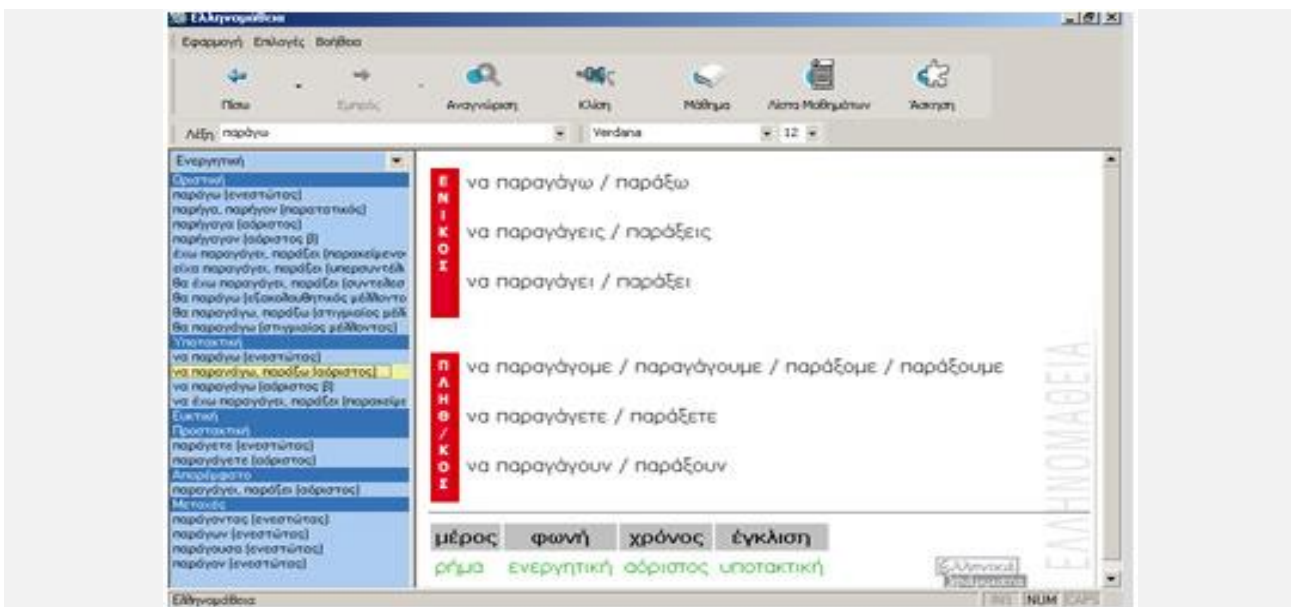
Ελληνομάθεια

Εφαρμογή Επιλογές Βοήθεια

Πίσω Εμπρός Αναγνώριση Κλίση Μάθημα Λίστα Μαθημάτων Άσκηση

Λέξη: παράγω Verdana 12

Ενεργητική
Οριστική
παράγω (ενεστώτας)
παρήγα, παρήγον (παρατατικός)
παρήγαγα (αόριστος)
παρήγαγον (αόριστος β)
έχω παραγάγει, παράξει (παρακείμενο
είχα παραγάγει, παράξει (υπερσυντέλ
θα έχω παραγάγει, παράξει (συντελεσ
θα παράγω (εξακολουθητικός μέλλοντ
θα παραγάγω, παράξω (στιγμιαίος μέλ
θα παραγάγω (στιγμιαίος μέλλοντας)
Υποτακτική
να παράγω (ενεστώτας)
να παραγάγω, παράξω (αόριστος)
να παραγάγω (αόριστος β)
να έχω παραγάγει, παράξει (παρακείμ
Ευκτική
Προστακτική
παράγετε (ενεστώτας)
παραγάγετε (αόριστος)
Απαρέμφατο
παραγάγει, παράξει (αόριστος)
Μετοχές
παράγοντας (ενεστώτας)
παράγων (ενεστώτας)
παράγουσα (ενεστώτας)
παράγον (ενεστώτας)

ΕΝΙΚΟΣ
να παραγάγω / παράξω
να παραγάγεις / παράξεις
να παραγάγει / παράξει

ΠΛΗΘ/ΚΟΣ
να παραγάγομε / παραγάγουμε / παράξομε / παράξουμε
να παραγάγετε / παράξετε
να παραγάγουν / παράξουν

ΕΛΛΗΝΟΜΑΘΕΙΑ

| μέρος | φωνή | χρόνος | έγκλιση |
|---|---|---|---|
| ρήμα | ενεργητική | αόριστος | υποτακτική |

Ελληνικά

Ελληνομάθεια INS NUM CAPS